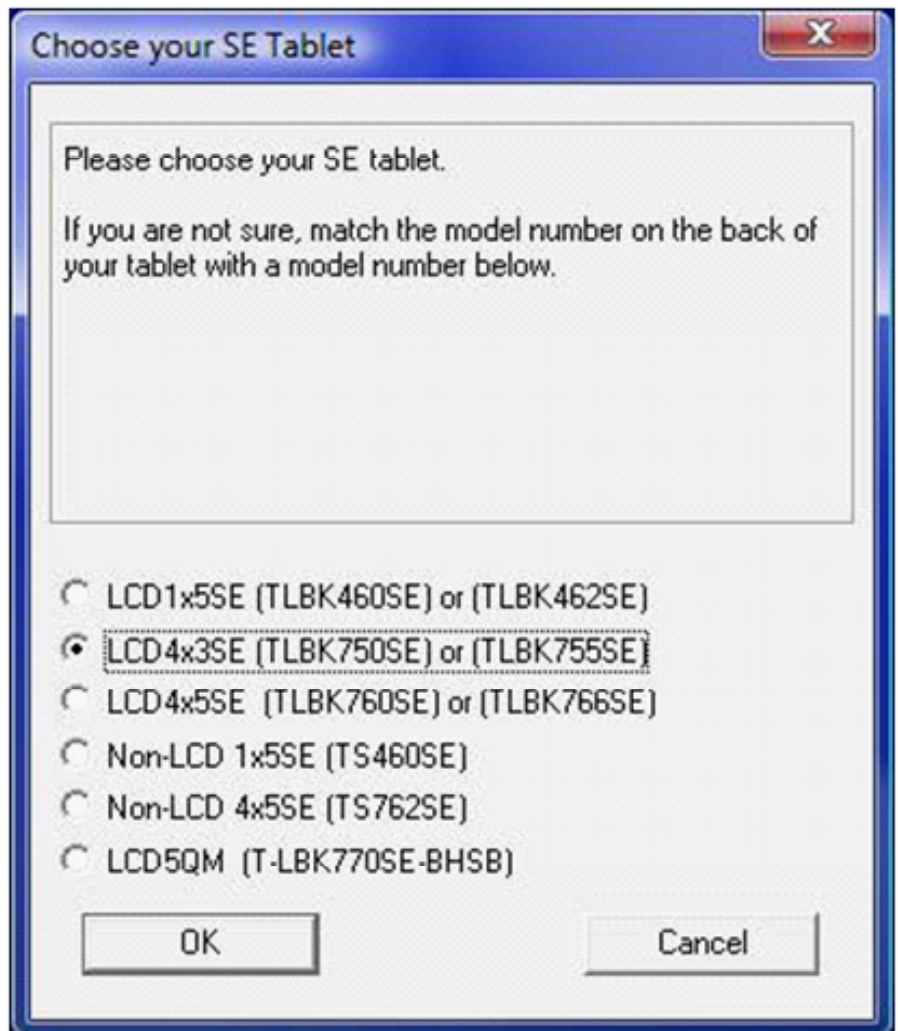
Choose your SE Tablet

Please choose your SE tablet.

If you are not sure, match the model number on the back of your tablet with a model number below.

LCD1x5SE (TLBK460SE) or (TLBK462SE)
LCD4x3SE (TLBK750SE) or (TLBK755SE)
LCD4x5SE (TLBK760SE) or (TLBK766SE)
Non-LCD 1x5SE (TS460SE)
Non-LCD 4x5SE (TS762SE)
LCD5QM (T-LBK770SE-BHSB)

OK
Cancel